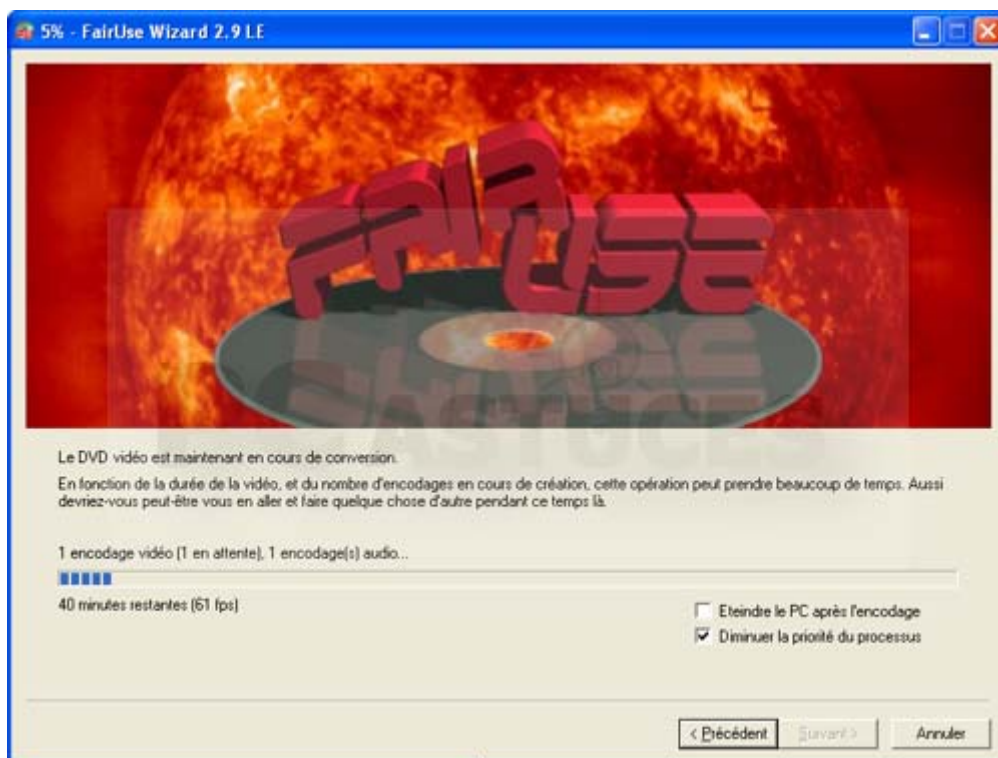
5% - FairUse Wizard 2.9 LE

FAIR USE

ASTUCES

Le DVD vidéo est maintenant en cours de conversion.

En fonction de la durée de la vidéo, et du nombre d'encodages en cours de création, cette opération peut prendre beaucoup de temps. Aussi devriez-vous peut-être vous en aller et faire quelque chose d'autre pendant ce temps là.

1 encodage vidéo (1 en attente), 1 encodage(s) audio...

40 minutes restantes (61 fps)

Eteindre le PC après l'encodage

Diminuer la priorité du processus

< Précédent

Suivant >

Annuler